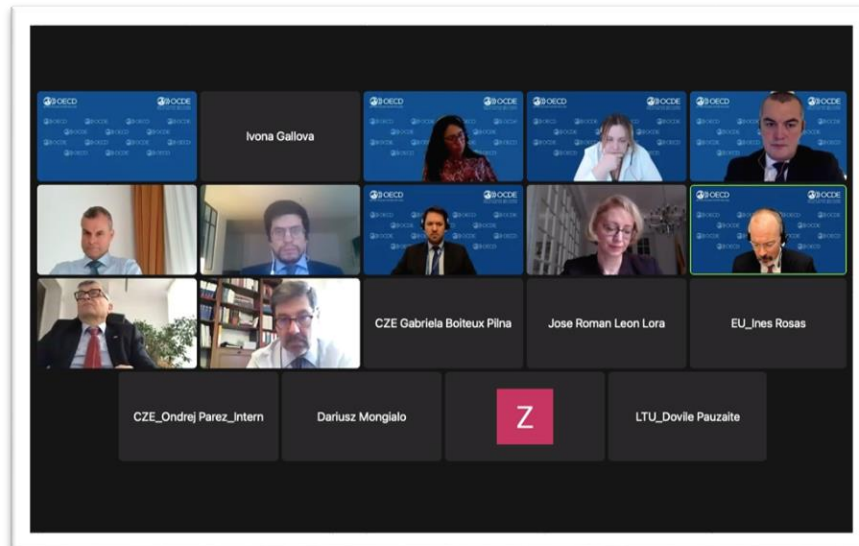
OECD OCDE

Ivona Gallova

OECD OCDE

OECD OCDE

OECD OCDE

OECD OCDE

OECD OCDE

CZE Gabriela Boiteux Pilna

Jose Roman Leon Lora

EU_Ines Rosas

CZE_Ondrej Parez_Intern

Dariusz Mongialo

Z

LTU_Dovile Pauzaite